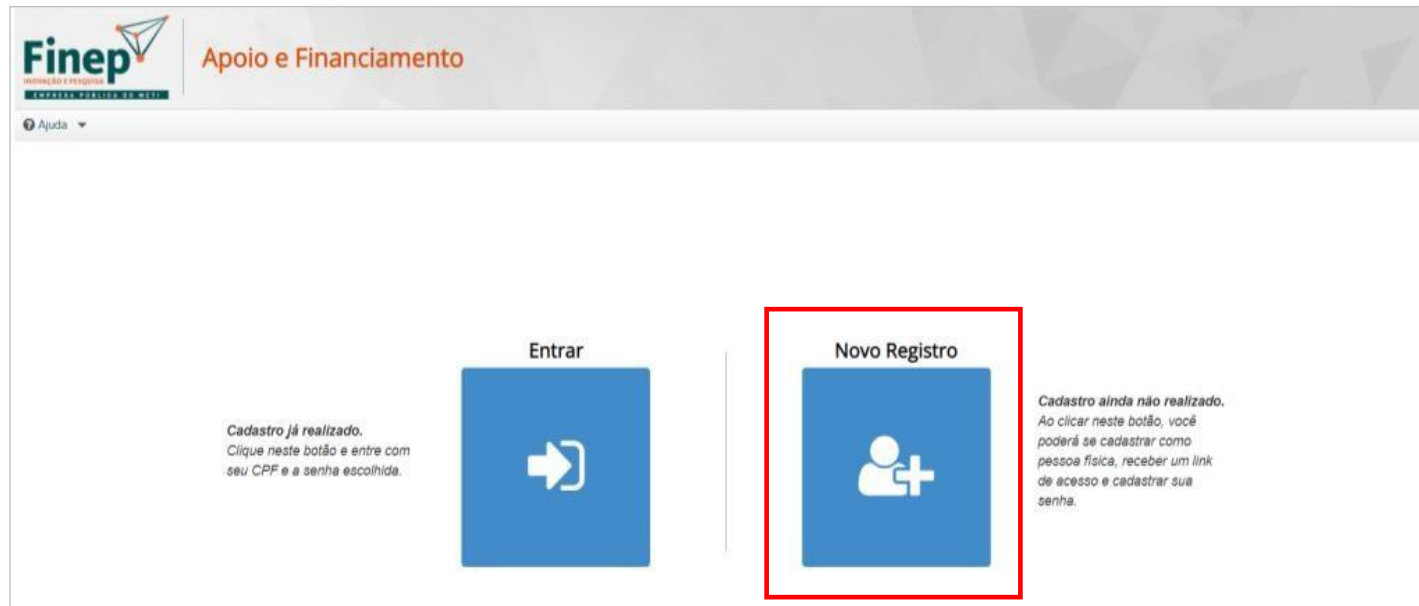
Finep
INOVAÇÃO E PESQUISA
EMPRESA PÚBLICA DO MCTI

Apoio e Financiamento

Ajuda

Cadastro já realizado.
Clique neste botão e entre com seu CPF e a senha escolhida.

Entrar

Novo Registro

Cadastro ainda não realizado.
Ao clicar neste botão, você poderá se cadastrar como pessoa física, receber um link de acesso e cadastrar sua senha.